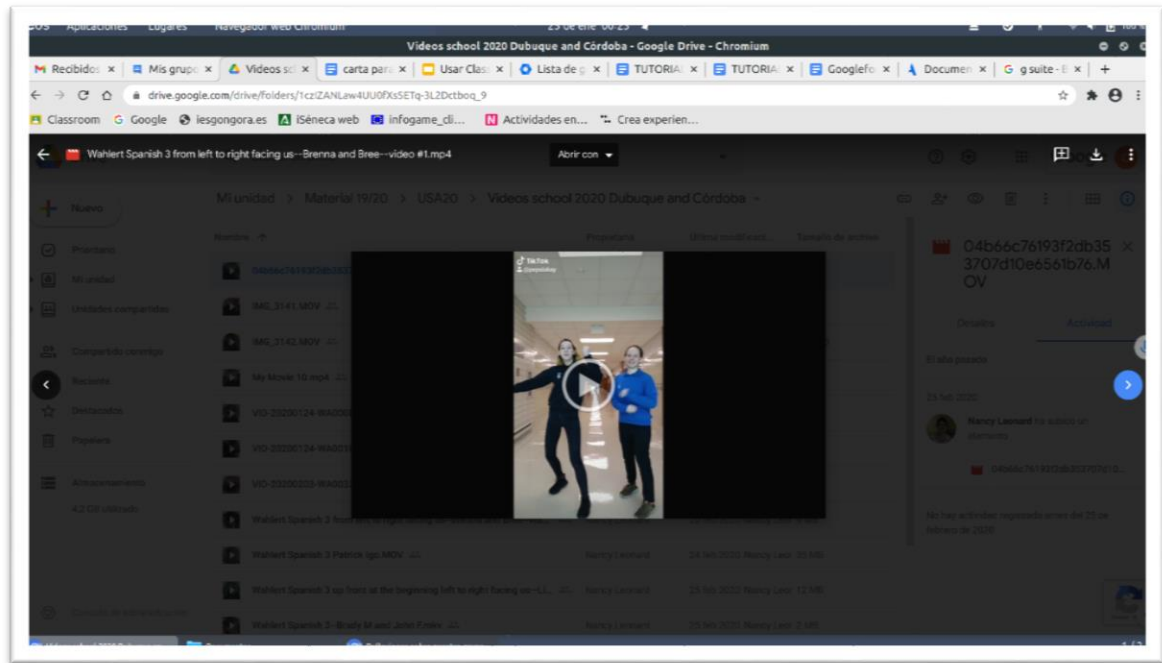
Aplicaciones Lugares Navegador web Chromium 25 de ene 00:25

Videos school 2020 Dubuque and Córdoba - Google Drive - Chromium

Recibidos × Mis grupo × Videos sc × carta para × Usar Clas × Lista de g × TUTORIA × TUTORIA × Googlefo × Documen × g suite - E × +

drive.google.com/drive/folders/1czIZANLaw4UU0fXs5ETq-3L2Dctboq_9

Classroom Google iesgongora.es iSéneca web infogame_cli... Actividades en... Crea experien...

Wahlert Spanish 3 from left to right facing us--Brenna and Bree--video #1.mp4

Abrir con

Nuevo

Mi unidad > Material 19/20 > USA20 > Videos school 2020 Dubuque and Córdoba

Prioritario

Mi unidad

Unidades compartidas

Compartido conmigo

Recientes

Destacados

Papelera

Almacenamiento

4,2 GB utilizado

Nombre

Propietario

Última modificación

Tamaño de archivo

04b66c76193f2db35

IMG_3141.MOV

IMG_3142.MOV

My Movie 10.mp4

VID-20200124-WA000

VID-20200124-WA001

VID-20200205-WA000

Wahlert Spanish 3 from left to right facing us

Wahlert Spanish 3 Patrick ign.MOV

Wahlert Spanish 3 up front at the beginning left to right facing us

Wahlert Spanish 3--Brady M and Jonn Eraim

Nancy Leonard

24 feb 2020 Nancy Leon 35 MB

24 feb 2020 Nancy Leon 12 MB

25 feb 2020 Nancy Leon 2 MB

TikTok

04b66c76193f2db353707d10e6561b76.MOV

Detalles

Actividad

El año pasado

25 feb 2020

Nancy Leonard ha subido un elemento

04b66c76193f2db353707d10...

No hay actividad registrada antes del 25 de febrero de 2020

1 / 2